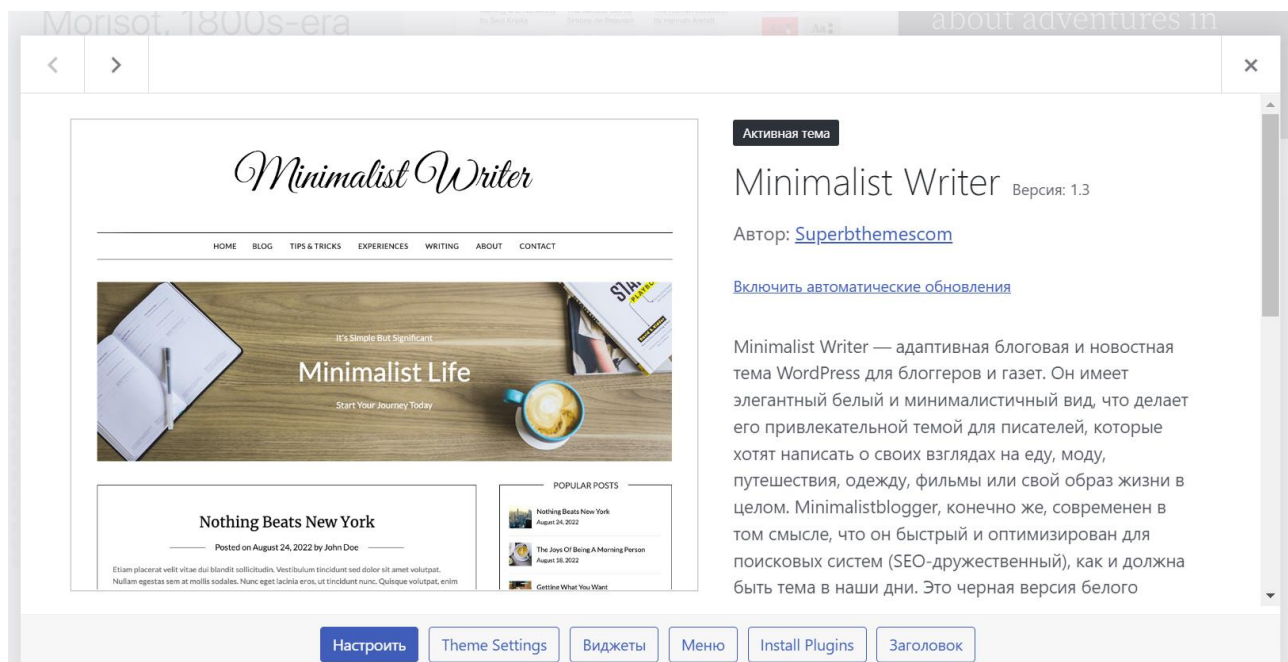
Morisot, 1800s-era

about adventures in

Minimalist Writer

HOME BLOG TIPS & TRICKS EXPERIENCES WRITING ABOUT CONTACT

It's Simple But Significant

Minimalist Life

Start Your Journey Today

Nothing Beats New York

Posted on August 24, 2022 by John Doe

Etiam placerat velit vitae dui blandit sollicitudin. Vestibulum tincidunt sed dolor sit amet volutpat. Nullam egestas sem at mollis sodales. Nunc eget lacinia eros, ut tincidunt nunc. Quisque volutpat, enim

POPULAR POSTS

Nothing Beats New York
August 24, 2022

The Joys Of Being A Morning Person
August 18, 2022

Getting What You Want

Активная тема

Minimalist Writer Версия: 1.3

Автор: Superbthemescom

Включить автоматические обновления

Minimalist Writer — адаптивная блоговая и новостная тема WordPress для блоггеров и газет. Он имеет элегантный белый и минималистичный вид, что делает его привлекательной темой для писателей, которые хотят написать о своих взглядах на еду, моду, путешествия, одежду, фильмы или свой образ жизни в целом. Minimalistblogger, конечно же, современен в том смысле, что он быстрый и оптимизирован для поисковых систем (SEO-дружественный), как и должна быть тема в наши дни. Это черная версия белого

Настроить Theme Settings Виджеты Меню Install Plugins Заголовок